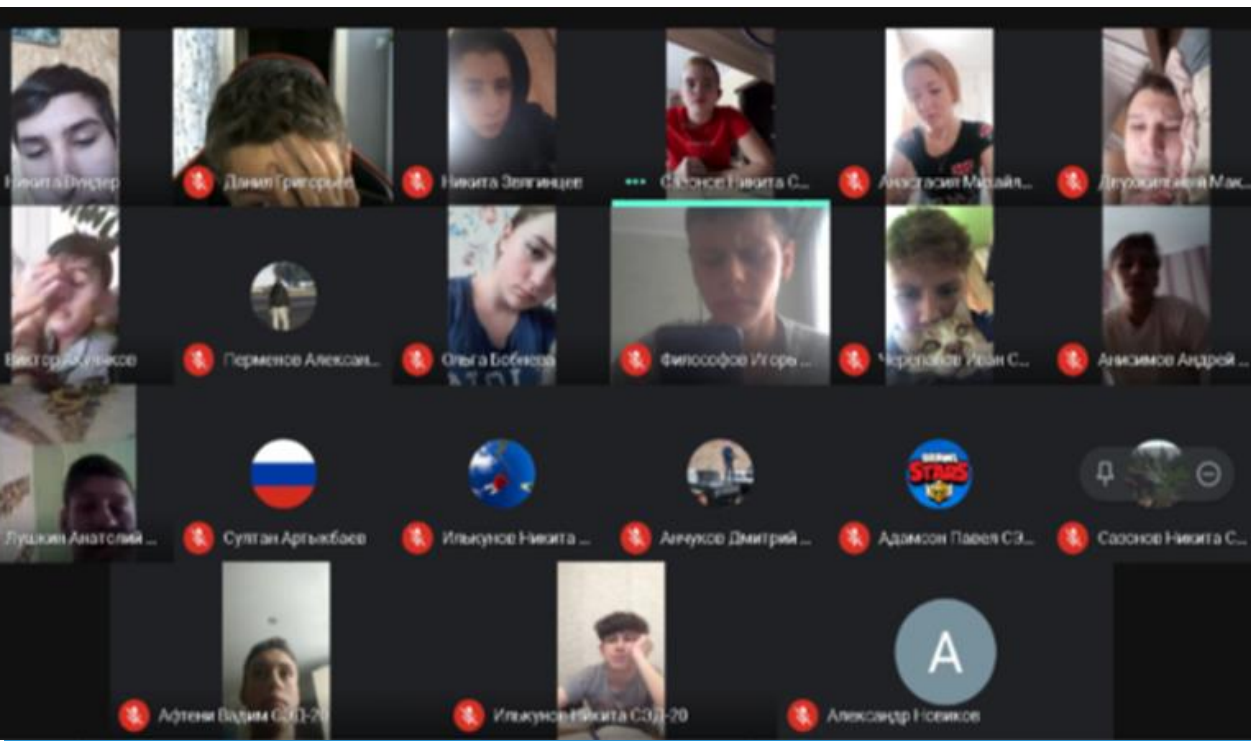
Никита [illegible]

Данил Григорьев

Никита Зелгинцев

Сазонов Никита С...

Анастасия Михайл...

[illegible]

Виктор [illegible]

Перменов Алексан...

Ольга Бобиева

Философов Игорь ...

Черепанов Иван С...

Анисимов Андрей ...

Лушкин Анатолий ...

Султан Аргыкбаев

Ильюнов Никита ...

Анчуков Дмитрий ...

STARS

Адамсон Павел СЭ...

Сазонов Никита С...

Афтени Вадим СЭД-20

Ильюнов Никита СЭД-20

A

Александр Новиков